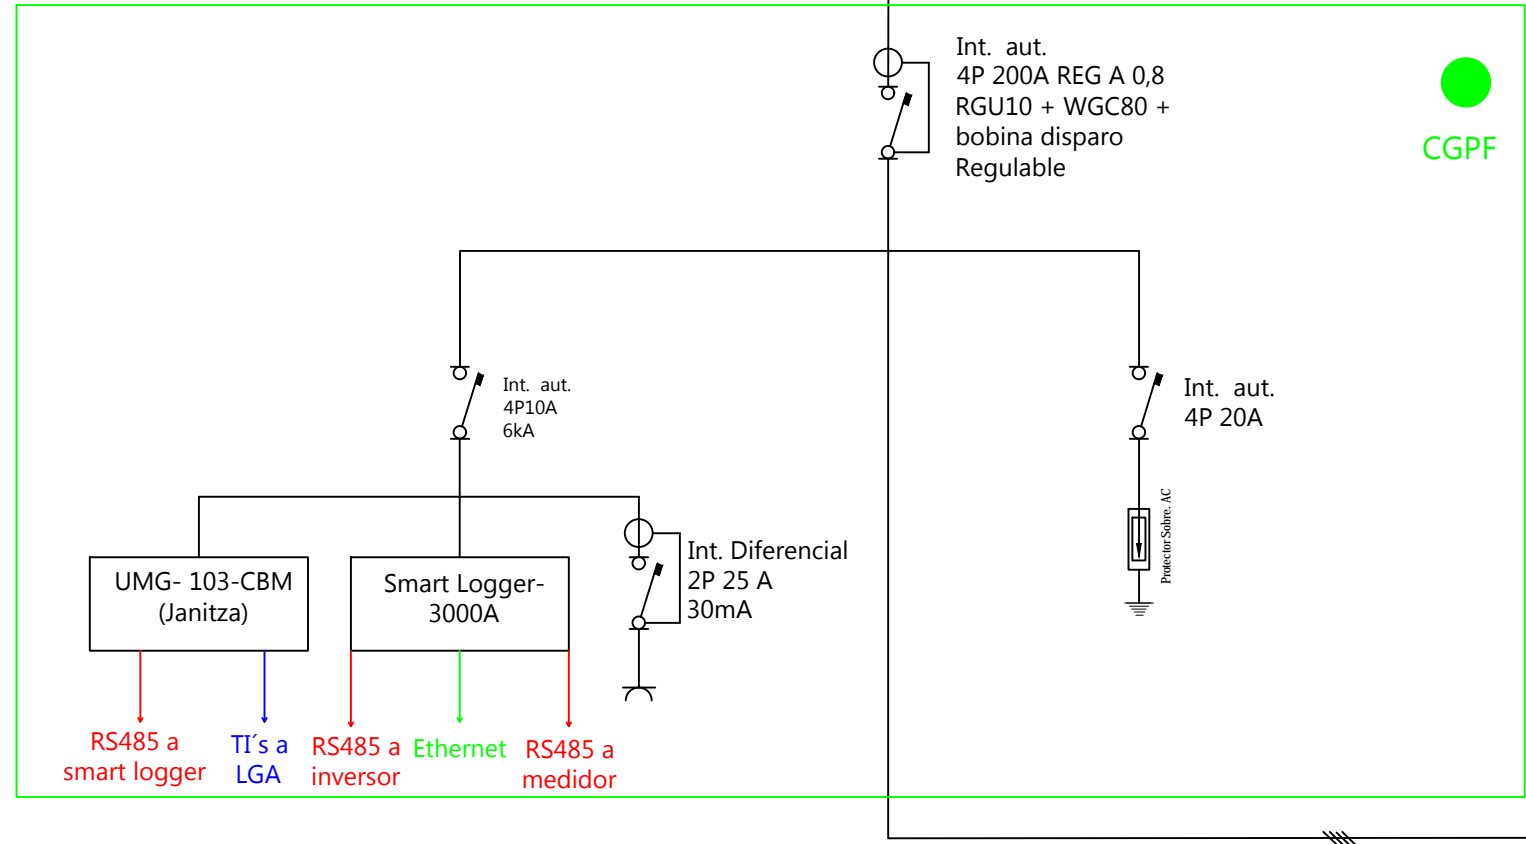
Int. aut.
4P 200A REG A 0,8
RGU10 + WGC80 +
bobina disparo
Regulable

CGPF

Int. aut.
4P10A
6kA

Int. aut.
4P 20A

Int. Diferencial
2P 25 A
30mA

Protector Sobre. AC

UMG- 103-CBM
(Janitza)

Smart Logger-
3000A

RS485 a
smart logger

TI´s a
LGA

RS485 a
inversor

Ethernet

RS485 a
medidor